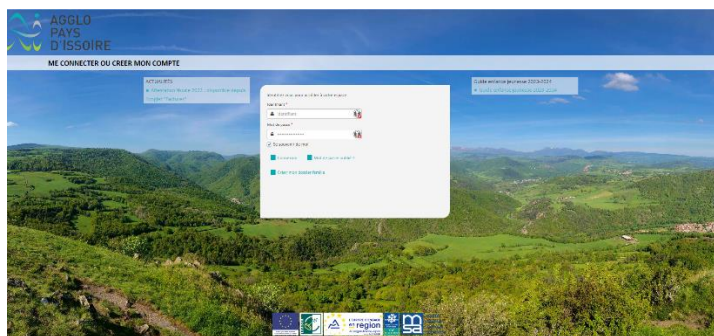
AGGLO
PAYS
D'ISSOIRE

ME CONNECTER OU CREER MON COMPTE

ACTUALITÉS
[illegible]

Guide enfance jeunesse 2023-2024
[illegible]

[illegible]
Nom d'usager *
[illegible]
Mot de passe *
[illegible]
Se souvenir de moi
Connexion
Mot de passe oublié ?
Créer mon identifiant

région